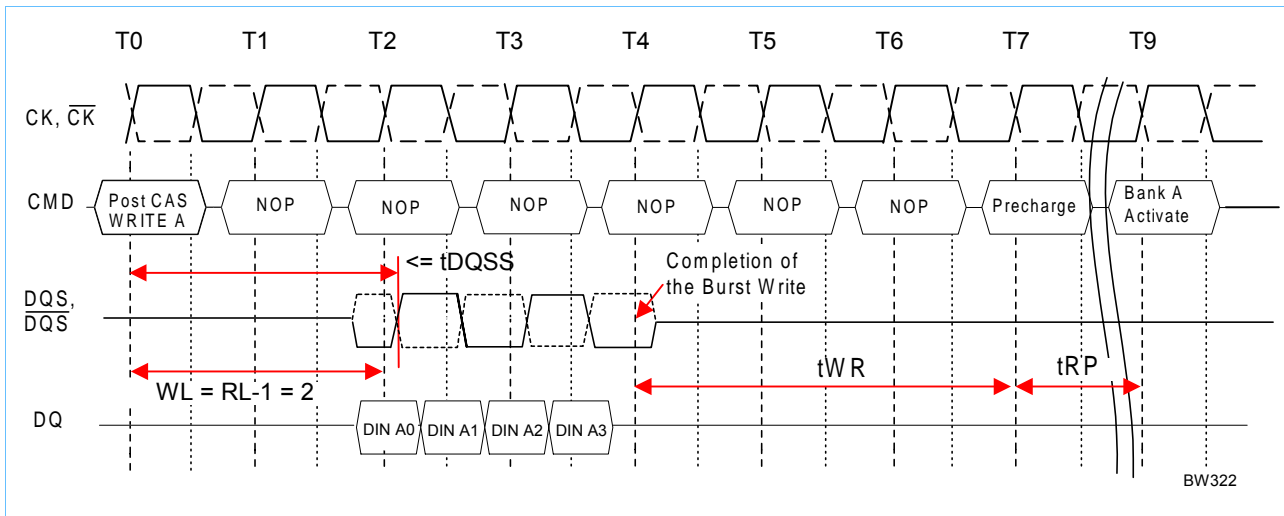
T0 T1 T2 T3 T4 T5 T6 T7 T9

CK, $\overline{CK}$

CMD

Post CAS WRITE A

NOP

NOP

NOP

NOP

NOP

NOP

Precharge

Bank A Activate

<= tDQSS

Completion of the Burst Write

DQS, $\overline{DQS}$

WL = RL-1 = 2

tWR

tRP

DQ

DIN A0

DIN A1

DIN A2

DIN A3

BW322